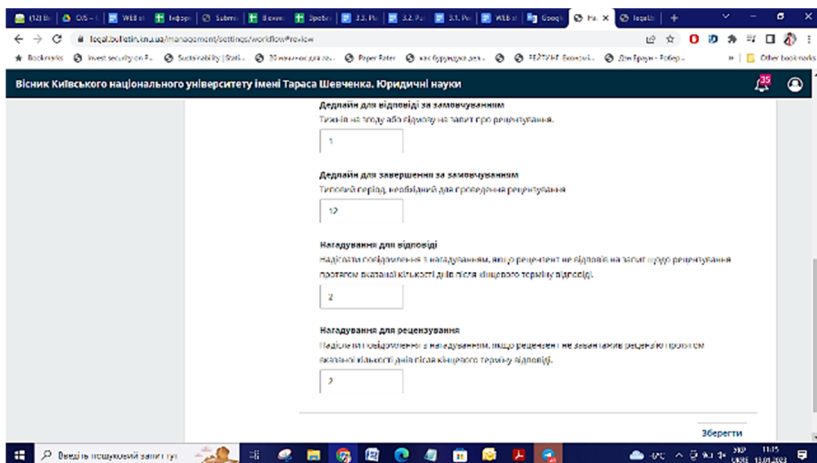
(12) Ві | O/S – | WEB of | Інфор | Submi | Викон | Зробл | 3.3. Po | 3.2. Po | 3.1. Po | WEB of | Googl | Pa ✕ | legal.b | +

legal.bulletin.knu.ua/management/settings/workflow#review

Bookmarks | Invest security on P... | Sustainability | Stati... | 30 книжок для ро... | Paper Rater | Як будувати дек... | РЕЙТИНГ Випускн... | Ден Браун - Робер... | Other bookmarks

Вісник Київського національного університету імені Тараса Шевченка. Юридичні науки

35

Дедлайн для відповіді за замовчуванням

Тижні на згоду або відмову на запит про рецензування.

1

Дедлайн для завершення за замовчуванням

Типовий період, необхідний для проведення рецензування

12

Нагадування для відповіді

Надіслати повідомлення з нагадуванням, якщо рецензент не відповів на запит щодо рецензування протягом вказаної кількості днів після кінцевого терміну відповіді.

2

Нагадування для рецензування

Надіслати повідомлення з нагадуванням, якщо рецензент не завантажив рецензію протягом вказаної кількості днів після кінцевого терміну відповіді.

2

Зберегти

Введіть пошуковий запит тут

6°C

УКР

11:15

13.01.2023